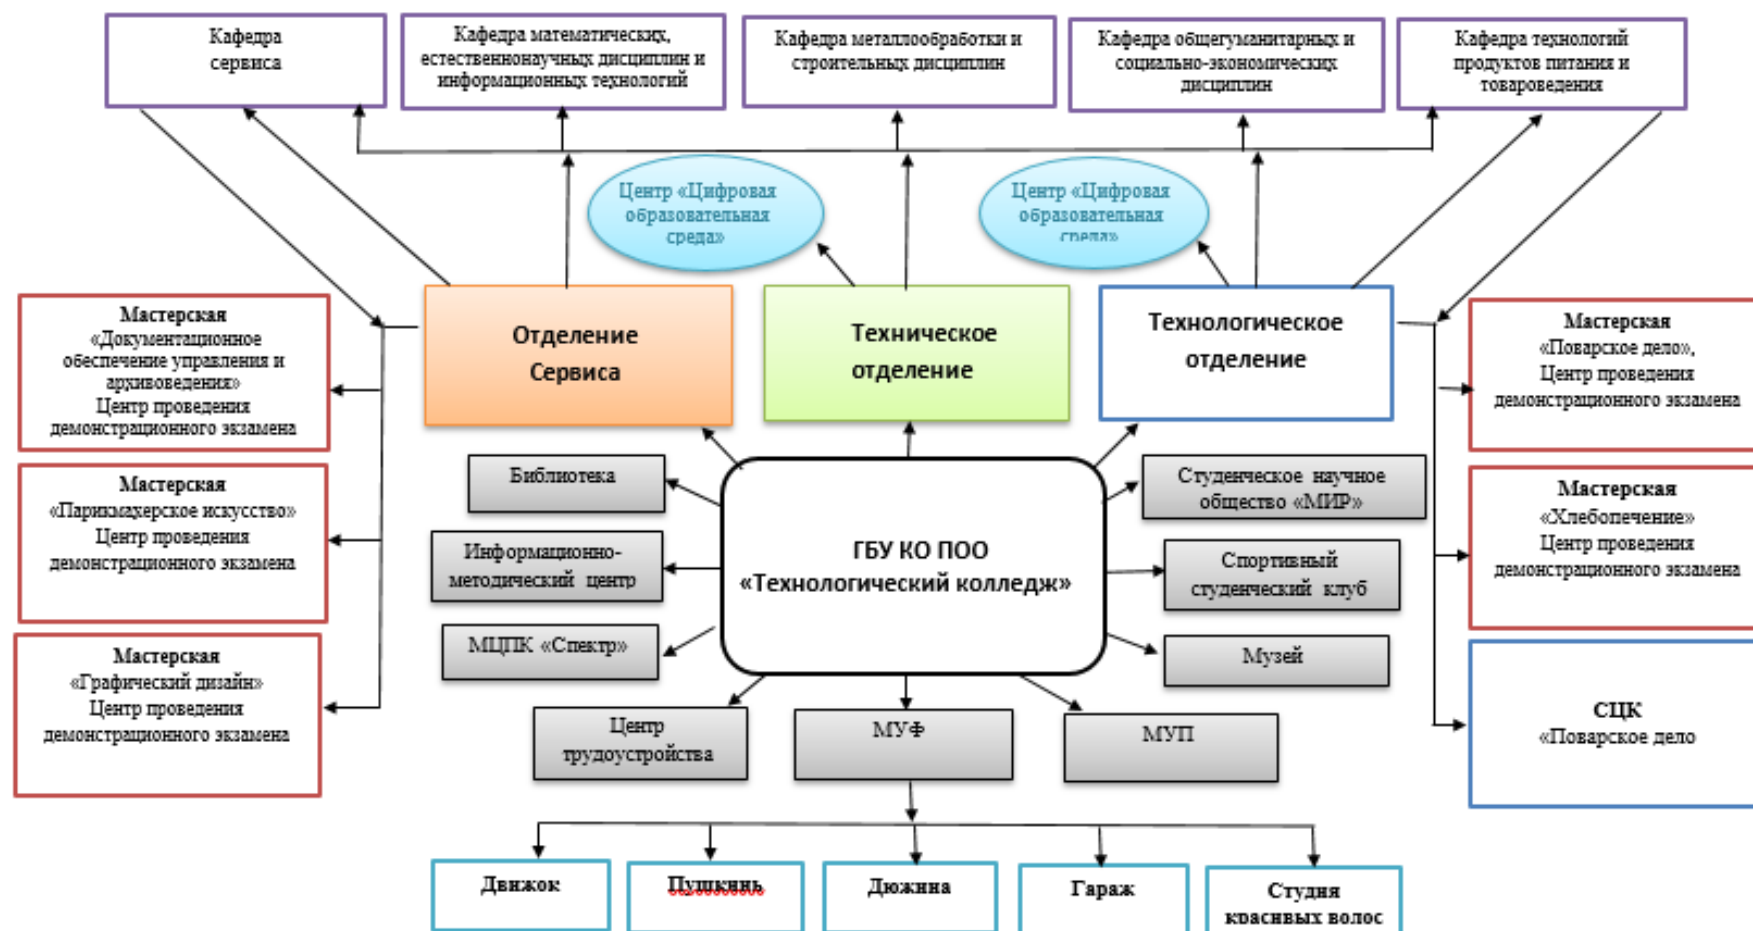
Кафедра сервиса

Кафедра математических, естественнонаучных дисциплин и информационных технологий

Кафедра металлообработки и строительных дисциплин

Кафедра общегуманитарных и социально-экономических дисциплин

Кафедра технологий продуктов питания и товароведения

Центр «Цифровая образовательная среда»

Центр «Цифровая образовательная среда»

Мастерская «Документационное обеспечение управления и архивоведения» Центр проведения демонстрационного экзамена

Отделение Сервиса

Техническое отделение

Технологическое отделение

Мастерская «Поварское дело», Центр проведения демонстрационного экзамена

Мастерская «Парикмахерское искусство» Центр проведения демонстрационного экзамена

Библиотека

Студенческое научное общество «МИР»

Мастерская «Хлебопечение» Центр проведения демонстрационного экзамена

Информационно-методический центр

ГБУ КО ПОО «Технологический колледж»

Спортивный студенческий клуб

МЦПК «Спектр»

Музей

Мастерская «Графический дизайн» Центр проведения демонстрационного экзамена

Центр трудоустройства

МУФ

МУП

СЦК «Поварское дело»

Движок

Пышкинъ

Дюжина

Гараж

Студия красных волос